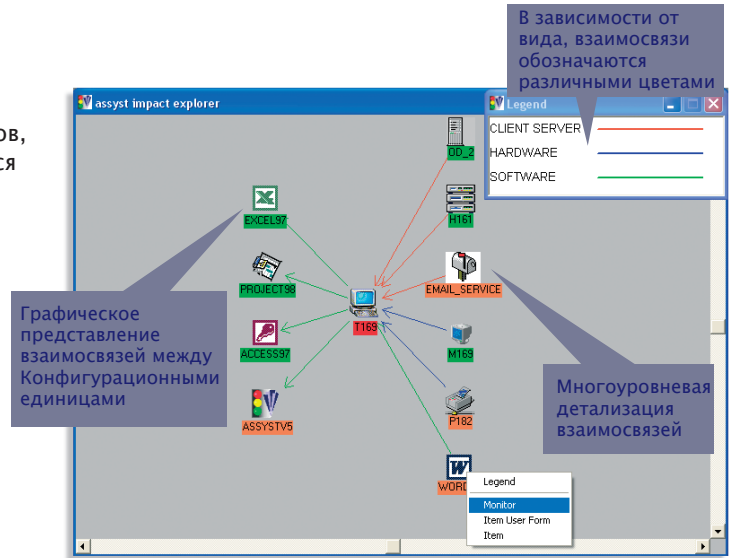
ов,
ся

В зависимости от вида, взаимосвязи обозначаются различными цветами

assyst impact explorer

Legend

CLIENT SERVER

HARDWARE

SOFTWARE

OD_2

H161

EXCEL97

PROJECT98

EMAIL_SERVICE

T169

ACCESS97

M169

ASSYSTV5

P182

WORD

Legend

Monitor

Item User Form

Item

Графическое представление взаимосвязей между Конфигурационными единицами

Многоуровневая детализация взаимосвязей